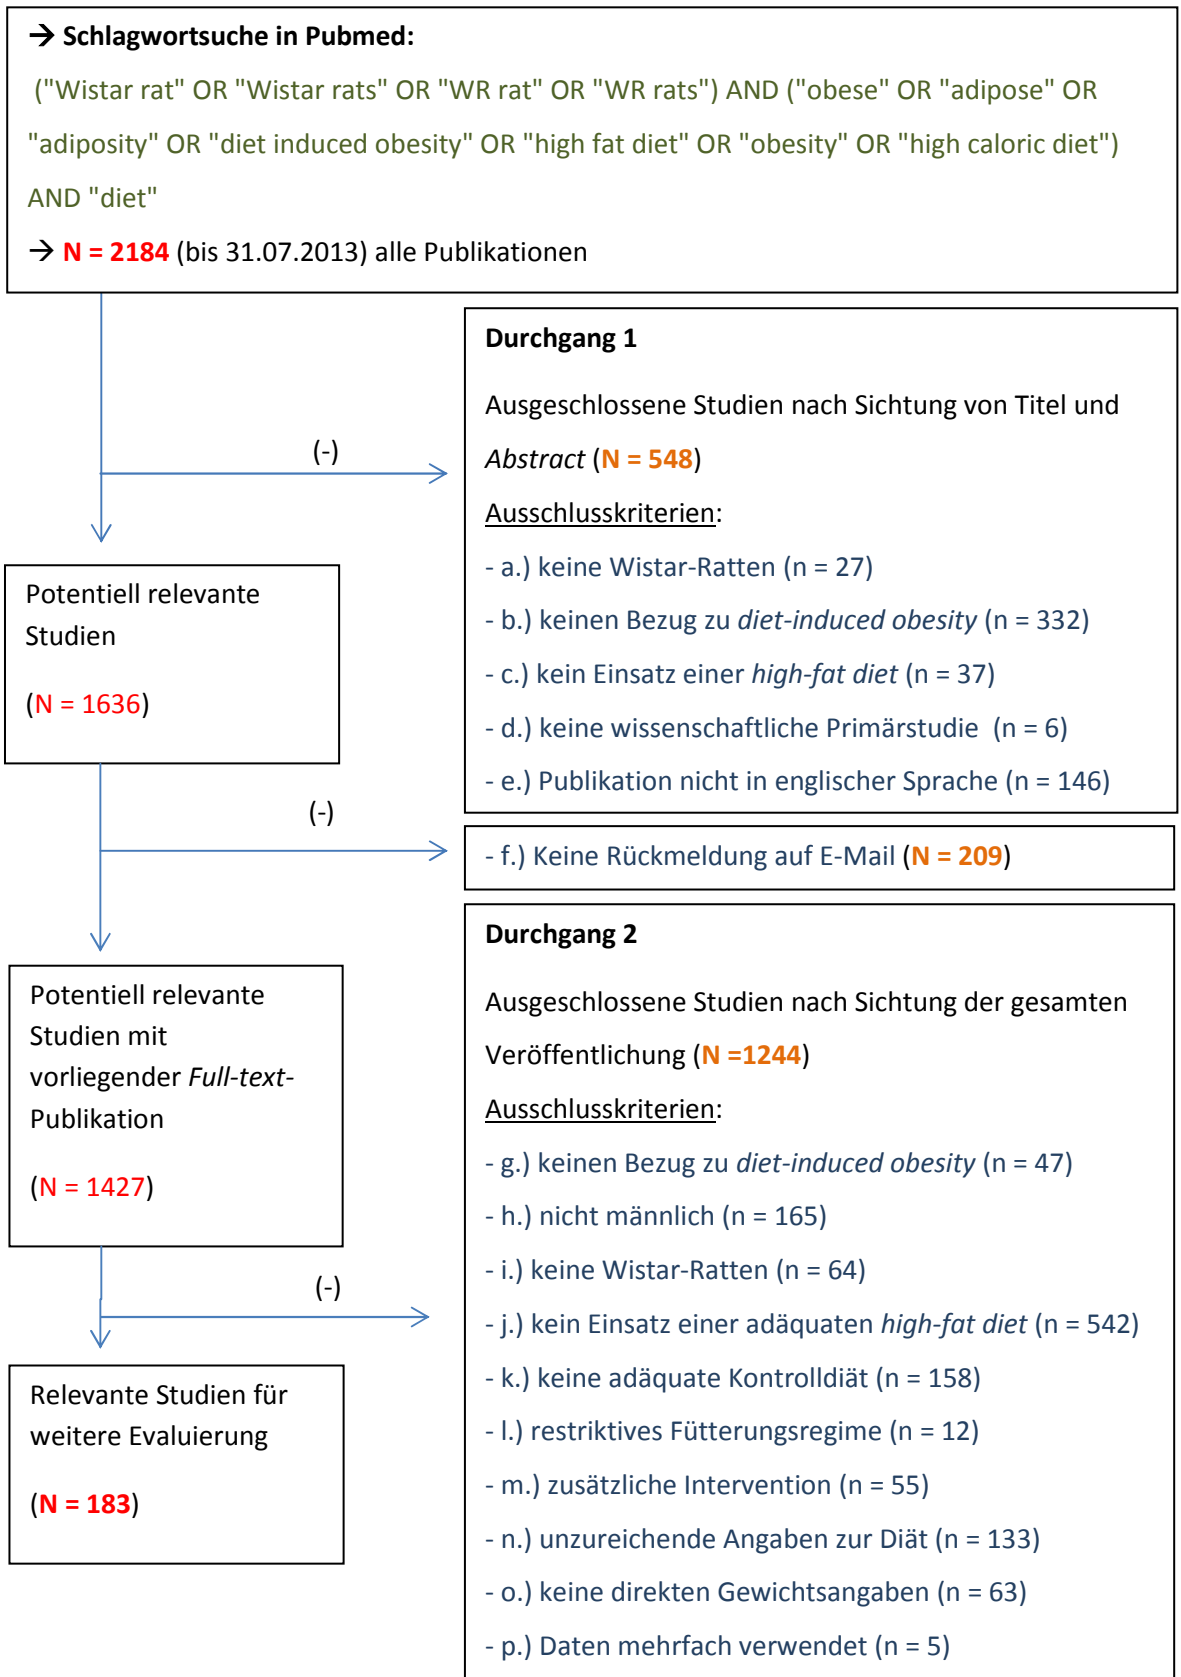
→ Schlagwortsuche in Pubmed:

("Wistar rat" OR "Wistar rats" OR "WR rat" OR "WR rats") AND ("obese" OR "adipose" OR "adiposity" OR "diet induced obesity" OR "high fat diet" OR "obesity" OR "high caloric diet") AND "diet"

→ N = 2184 (bis 31.07.2013) alle Publikationen

Durchgang 1

Ausgeschlossene Studien nach Sichtung von Titel und Abstract (N = 548)

Ausschlusskriterien:

- a.) keine Wistar-Ratten (n = 27)

- b.) keinen Bezug zu diet-induced obesity (n = 332)

- c.) kein Einsatz einer high-fat diet (n = 37)

- d.) keine wissenschaftliche Primärstudie (n = 6)

- e.) Publikation nicht in englischer Sprache (n = 146)

(-)

Potentiell relevante Studien

(N = 1636)

(-)

- f.) Keine Rückmeldung auf E-Mail (N = 209)

Durchgang 2

Ausgeschlossene Studien nach Sichtung der gesamten Veröffentlichung (N =1244)

Ausschlusskriterien:

- g.) keinen Bezug zu diet-induced obesity (n = 47)

- h.) nicht männlich (n = 165)

- i.) keine Wistar-Ratten (n = 64)

- j.) kein Einsatz einer adäquaten high-fat diet (n = 542)

- k.) keine adäquate Kontrolldiät (n = 158)

- l.) restriktives Fütterungsregime (n = 12)

- m.) zusätzliche Intervention (n = 55)

- n.) unzureichende Angaben zur Diät (n = 133)

- o.) keine direkten Gewichtsangaben (n = 63)

- p.) Daten mehrfach verwendet (n = 5)

Potentiell relevante Studien mit vorliegender Full-text-Publikation

(N = 1427)

(-)

Relevante Studien für weitere Evaluierung

(N = 183)